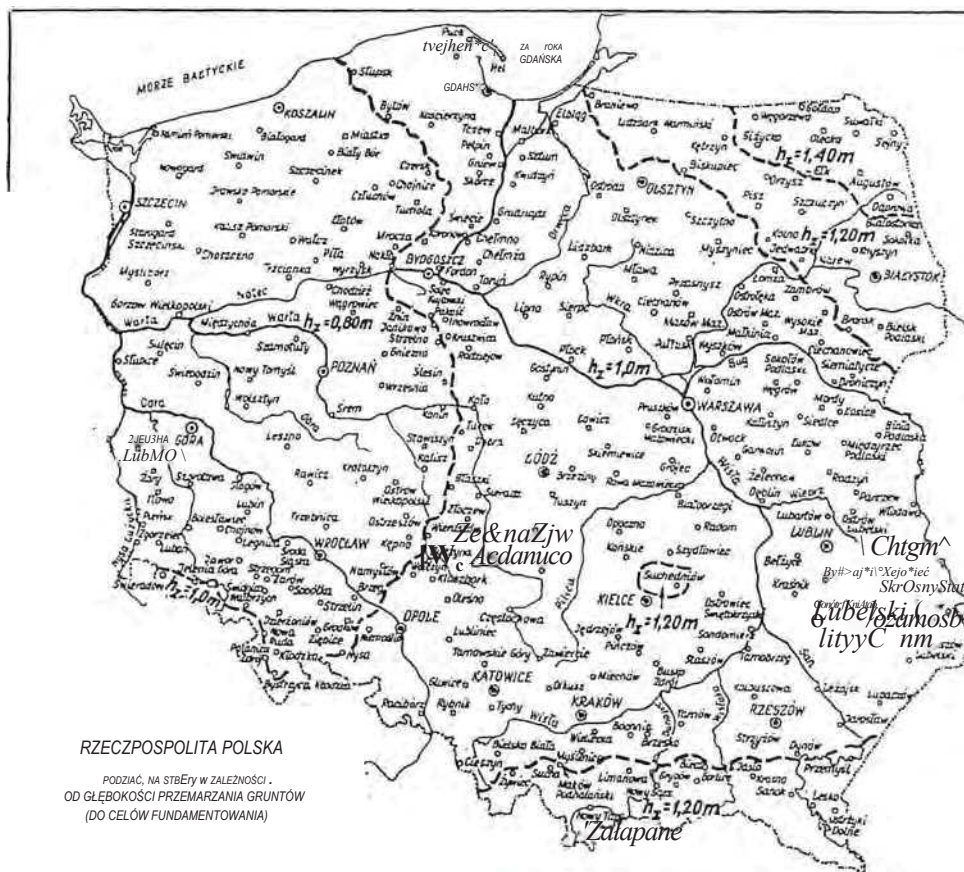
MORZE BAŁTYCKIE

ZA TOKA GDAŃSKA

Puck
Hel
GDAŃSK

Słupsk
KOSZALIN
Bytów
Kościerzyna
Elbląg
Braniewo
Gołdap
Węgorzewo
Suwałki
Sejny
Kamień Pomorski
Białogard
Miastko
Tczew
Malbork
Lidzbark Warmiński
Kętrzyn
Giżycko
Olecko
Nowogard
Świdwin
Szczecinek
Biały Bór
Człuchów
Chojnice
Starogard
Gniew
Kwidzyn
Sztum
Bartoszyce
Biskupiec
OLSZTYN
Ełk
$h_z=1,40m$
Augustów
SZCZECIN
Drawsko Pomorskie
Wałcz
Złotów
Tuchola
Grudziądz
Chełmno
Ostróda
Olsztynek
Szczytno
Pisz
Szczuczyn
Grajewo
Stargard Szczeciński
Pyrzyce
Choszczno
Piła
Mrocza
Nakło
Świecie
Chełmża
Toruń
Brodnica
Nidzica
Mława
Działdowo
Mysłowice
Kolno
$h_z=1,20m$
Sokółka
BIAŁYSTOK
Myślibórz
Trzcianka
Wyrzysk
BYDGOSZCZ
Fordon
Lipno
Rypin
Sierpc
Przasnysz
Ciechanów
Łomża
Zambrów
Jedwabne
Gorzów Wielkopolski
Chodzież
Wągrowiec
Żnin
Inowrocław
Płońsk
Maków Maz.
Ostrołęka
Ostrów Maz.
Wysokie Maz.
Bielsk Podlaski
Warta
Międzychód
Warta
$h_z=0,80m$
Janowiec
Kruszwica
Strzelno
Gniezno
Radziejów
Płock
Pułtusk
Wyszków
Bug
Siemiatycze
Drohiczyn
Słubice
Sulęcin
Szamotuły
POZNAŃ
Września
Ślesin
Gostynin
$h_z=1,0m$
Sokołów Podlaski
Węgrów
Mińsk Maz.
Siedlce
Świebodzin
Nowy Tomyśl
Śrem
Konin
Koło
Kutno
Łowicz
Skierniewice
Pruszków
WARSZAWA
Łuków
Biała Podlaska
Wolsztyn
Turek
Łęczyca
Grodzisk Mazowiecki
Otwock
Garwolin
Międzyrzec Podlaski
Odra
Kościan
Leszno
Rawicz
Krotoszyn
Kalisz
Stawiszyn
Zgierz
ŁÓDŹ
Rawa Mazowiecka
Grójec
Ryki
Radzyń
Parczew
Włodawa
ZIELONA GÓRA
Lubsko
Żary
Żagań
Lubin
Legnica
Ostrów Wielkopolski
Ostrzeszów
Sieradz
Zduńska Wola
Łask
Tuszyn
Piotrków
Białobrzegi
Opoczno
Radom
Dęblin
Lubartów
Ostrów Lubelski
Bolesławiec
Chojnów
Trzebnica
Wieluń
Wieruszów
Końskie
Szydłowiec
LUBLIN
Chełm
Zgorzelec
Lubań
Złotoryja
Jawor
Środa Śląska
WROCŁAW
Kępno
Namysłów
Kluczbork
Częstochowa
Suchedniów
Bełżyce
Kraśnik
Krasnystaw
Zamość
Hrubieszów
Lwówek
Jelenia Góra
Świebodzice
Strzegom
Brzeg
Olesno
KIELCE
Ostrowiec Świętokrzyski
Janów Lubelski
Biłgoraj
Tomaszów Lubelski
Bystrzyca
$h_z=1,0m$
Świdnica
Dzierżoniów
Strzelin
OPOLE
Lubliniec
Jędrzejów
Pińczów
$h_z=1,20m$
Sandomierz
Kłodzko
Nysa
Ząbkowice
Tarnowskie Góry
Zawiercie
Miechów
Busko
Staszów
Tarnobrzeg
Racibórz
Rybnik
Gliwice
KATOWICE
Olkusz
KRAKÓW
Tarnów
RZESZÓW
Jarosław
Lubaczów
Tychy
Wisła
Bochnia
Brzesko
Dębica
Przemyśl
Bielsko Biała
Myślenice
Limanowa
Gorlice
Krosno
Sanok
Cieszyn
Sucha
Nowy Targ
Nowy Sącz
Lesko
Ustrzyki Dolne
$h_z=1,20m$
Zakopane

RZECZPOSPOLITA POLSKA
PODZIAŁ NA STREFY W ZALEŻNOŚCI OD GŁĘBOKOŚCI PRZEMARZANIA GRUNTÓW (DO CELÓW FUNDAMENTOWANIA)